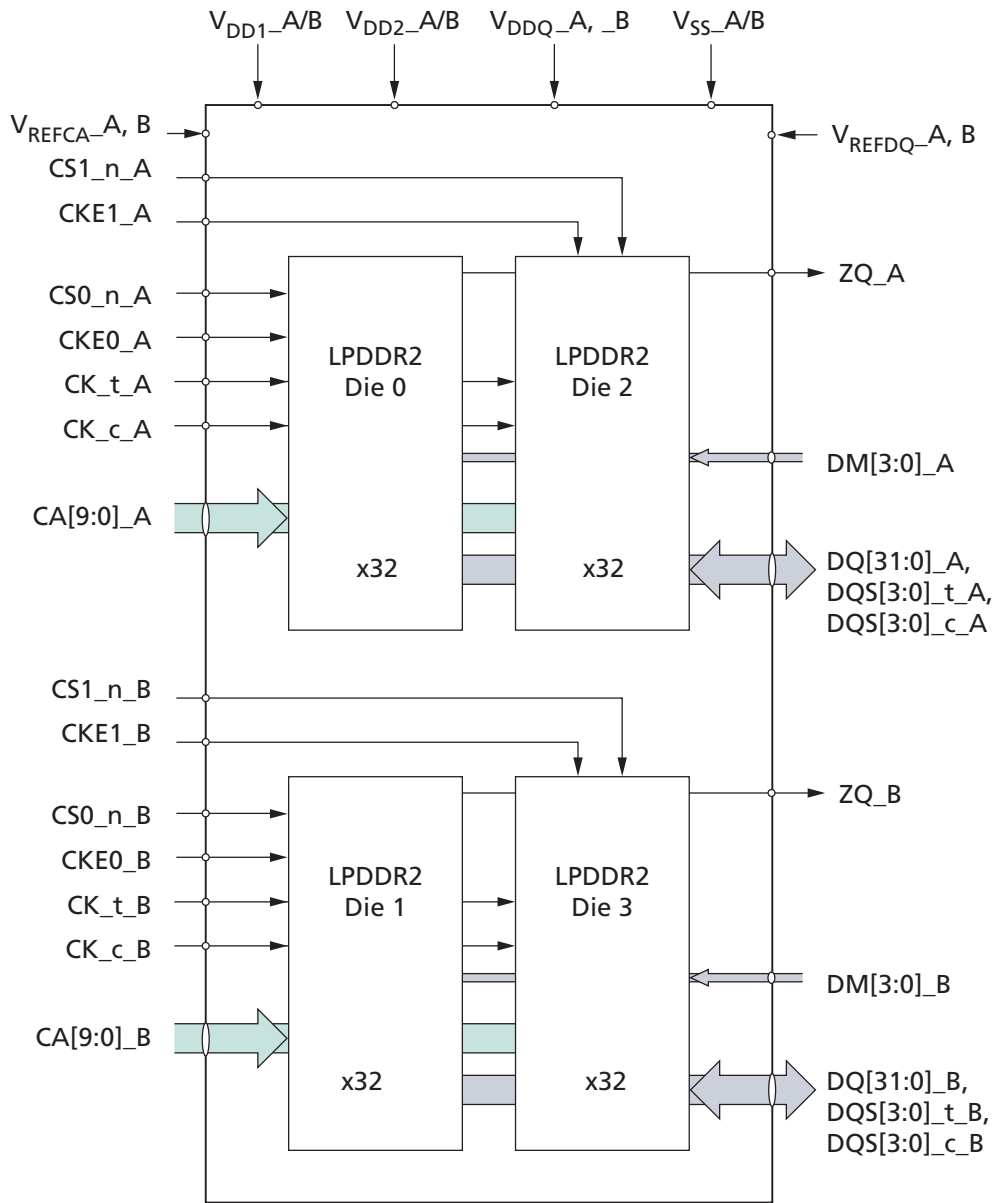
$V_{DD1}$_A/B $V_{DD2}$_A/B $V_{DDQ}$_A, _B $V_{SS}$_A/B

$V_{REFCA}$_A, B
$V_{REFDQ}$_A, B

CS1_n_A
CKE1_A
CS0_n_A
CKE0_A
CK_t_A
CK_c_A
CA[9:0]_A

LPDDR2
Die 0
x32

LPDDR2
Die 2
x32

ZQ_A
DM[3:0]_A
DQ[31:0]_A,
DQS[3:0]_t_A,
DQS[3:0]_c_A

CS1_n_B
CKE1_B
CS0_n_B
CKE0_B
CK_t_B
CK_c_B
CA[9:0]_B

LPDDR2
Die 1
x32

LPDDR2
Die 3
x32

ZQ_B
DM[3:0]_B
DQ[31:0]_B,
DQS[3:0]_t_B,
DQS[3:0]_c_B